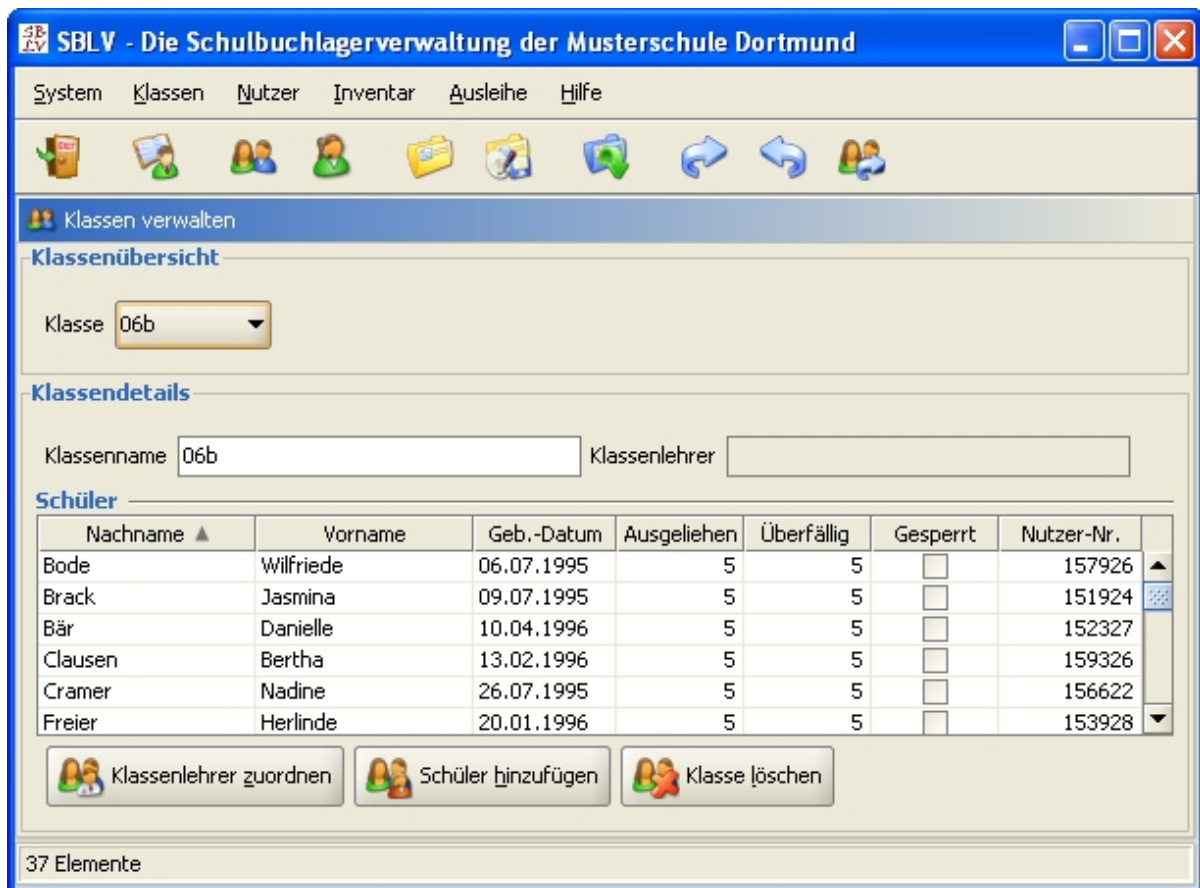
SBLV - Die Schulbuchlagerverwaltung der Musterschule Dortmund

System Klassen Nutzer Inventar Ausleihe Hilfe

Klassen verwalten

Klassenübersicht

Klasse 06b

Klassendetails

Klassenname 06b Klassenlehrer

Schüler

| Nachname ▲ | Vorname | Geb.-Datum | Ausgeliehen | Überfällig | Gesperrt | Nutzer-Nr. |
|---|---|---|---|---|---|---|
| Bode | Wilfriede | 06.07.1995 | 5 | 5 | | 157926 |
| Brack | Jasmina | 09.07.1995 | 5 | 5 | | 151924 |
| Bär | Danielle | 10.04.1996 | 5 | 5 | | 152327 |
| Clausen | Bertha | 13.02.1996 | 5 | 5 | | 159326 |
| Cramer | Nadine | 26.07.1995 | 5 | 5 | | 156622 |
| Freier | Herlinde | 20.01.1996 | 5 | 5 | | 153928 |

Klassenlehrer zuordnen Schüler hinzufügen Klasse löschen

37 Elemente